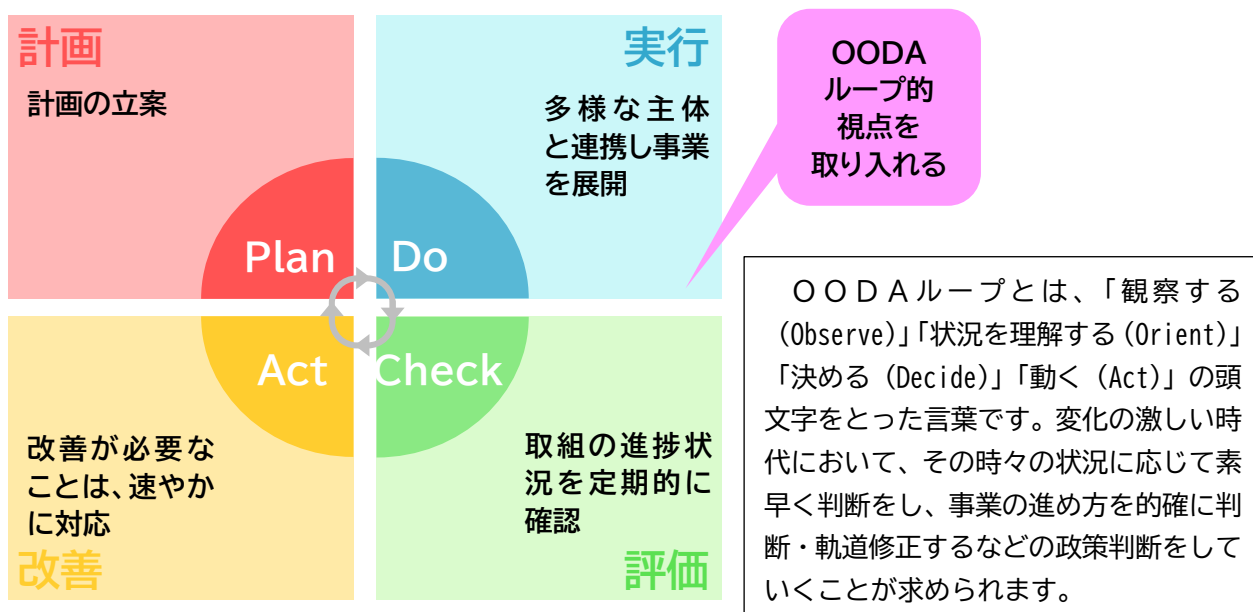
計画

計画の立案

実行

多様な主体と連携し事業を展開

OODAループ的視点を取り入れる

Plan

Do

Act

Check

ＯＯＤＡループとは、「観察する（Observe)」「状況を理解する（Orient)」「決める（Decide)」「動く（Act)」の頭文字をとった言葉です。変化の激しい時代において、その時々の状況に応じて素早く判断をし、事業の進め方を的確に判断・軌道修正するなどの政策判断をしていくことが求められます。

改善が必要なことは、速やかに対応

改善

取組の進捗状況を定期的に確認

評価